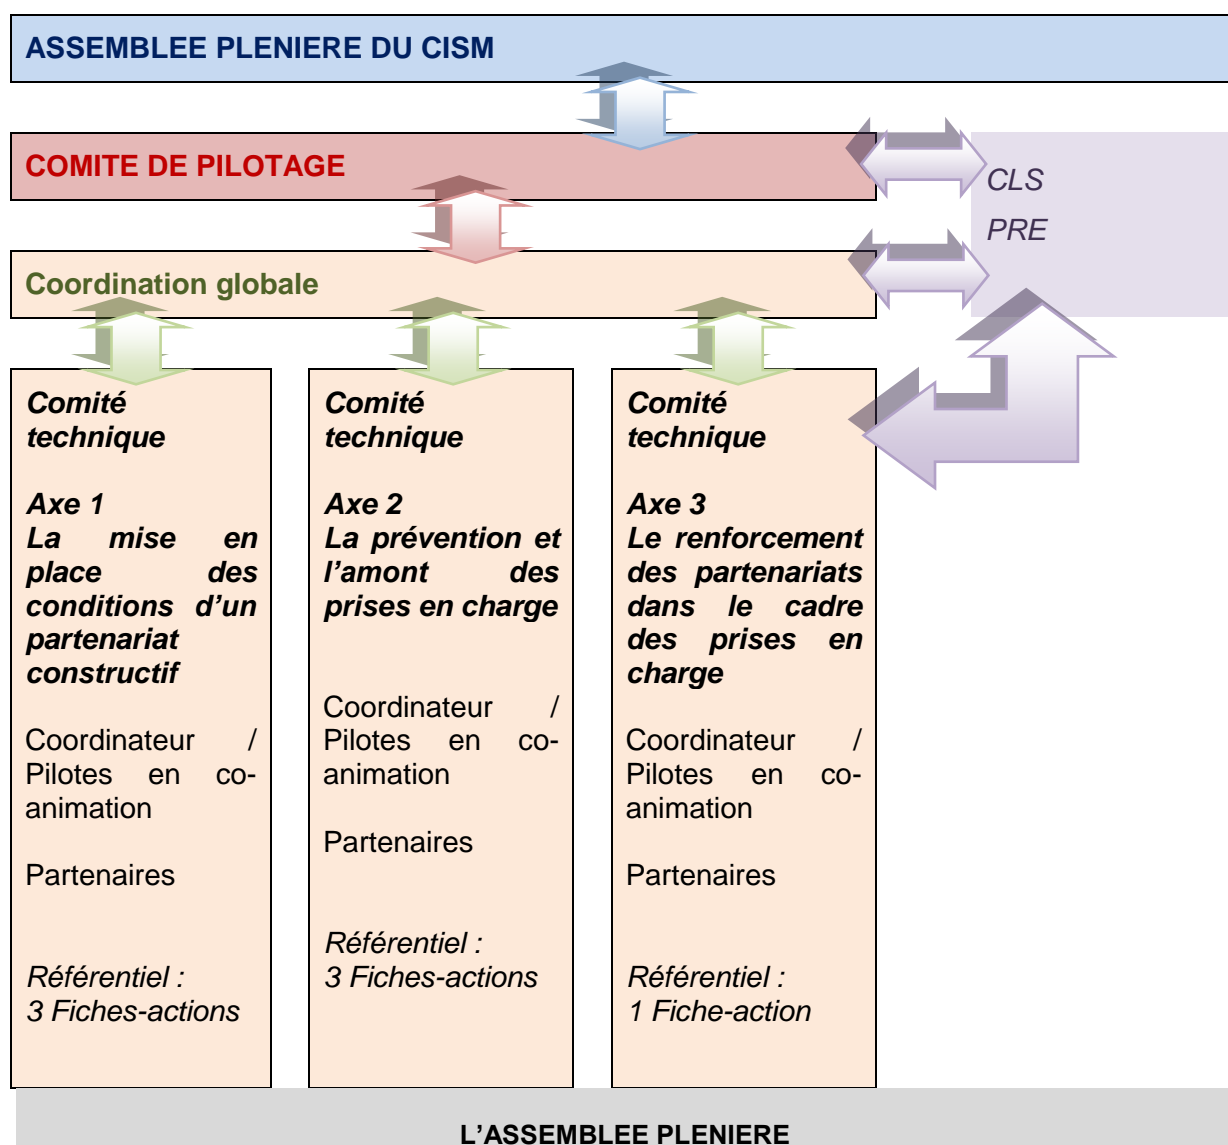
ASSEMBLEE PLENIERE DU CISM

COMITE DE PILOTAGE

CLS

PRE

Coordination globale

Comité technique

Axe 1
La mise en place des conditions d'un partenariat constructif

Coordinateur / Pilotes en co-animation

Partenaires

Référentiel :
3 Fiches-actions

Comité technique

Axe 2
La prévention et l'amont des prises en charge

Coordinateur / Pilotes en co-animation

Partenaires

Référentiel :
3 Fiches-actions

Comité technique

Axe 3
Le renforcement des partenariats dans le cadre des prises en charge

Coordinateur / Pilotes en co-animation

Partenaires

Référentiel :
1 Fiche-action

L'ASSEMBLEE PLENIERE